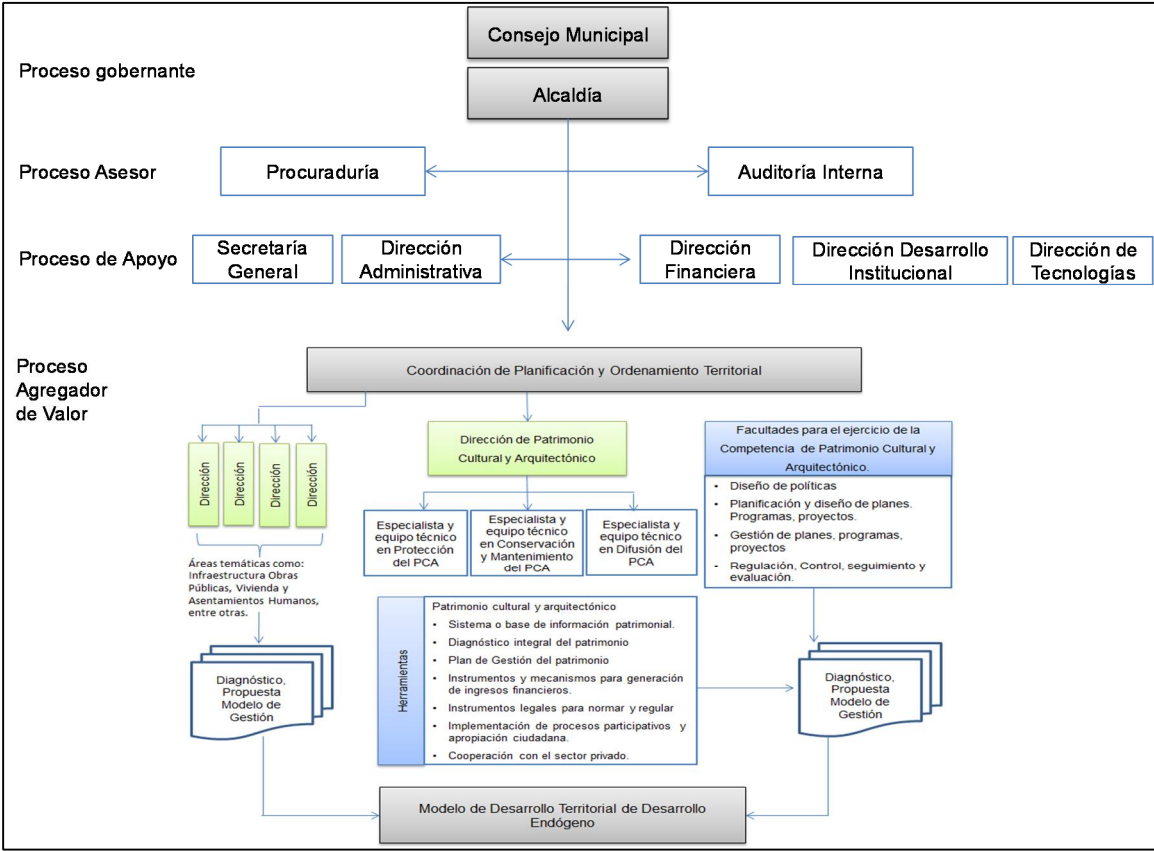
Consejo Municipal

Proceso gobernante

Alcaldía

Proceso Asesor

Procuraduría

Auditoría Interna

Proceso de Apoyo

Secretaría General

Dirección Administrativa

Dirección Financiera

Dirección Desarrollo Institucional

Dirección de Tecnologías

Proceso Agregador de Valor

Coordinación de Planificación y Ordenamiento Territorial

Dirección

Dirección

Dirección

Dirección

Áreas temáticas como: Infraestructura Obras Públicas, Vivienda y Asentamientos Humanos, entre otras.

Diagnóstico, Propuesta Modelo de Gestión

Dirección de Patrimonio Cultural y Arquitectónico

Especialista y equipo técnico en Protección del PCA

Especialista y equipo técnico en Conservación y Mantenimiento del PCA

Especialista y equipo técnico en Difusión del PCA

Facultades para el ejercicio de la Competencia de Patrimonio Cultural y Arquitectónico.

- Diseño de políticas
- Planificación y diseño de planes. Programas, proyectos.
- Gestión de planes, programas, proyectos
- Regulación, Control, seguimiento y evaluación.

Herramientas

Patrimonio cultural y arquitectónico
- Sistema o base de información patrimonial.
- Diagnóstico integral del patrimonio
- Plan de Gestión del patrimonio
- Instrumentos y mecanismos para generación de ingresos financieros.
- Instrumentos legales para normar y regular
- Implementación de procesos participativos y apropiación ciudadana.
- Cooperación con el sector privado.

Diagnóstico, Propuesta Modelo de Gestión

Modelo de Desarrollo Territorial de Desarrollo Endógeno